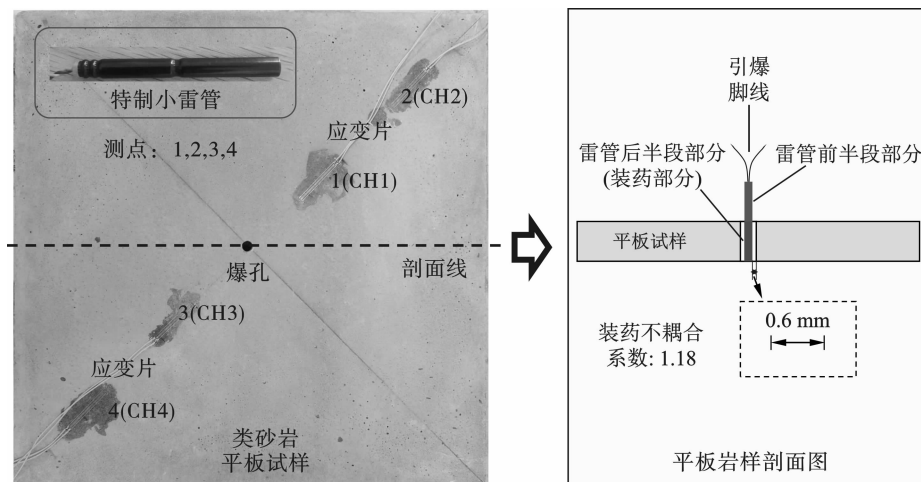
特制小雷管

2(CH2)

应变片

测点：1,2,3,4

1(CH1)

爆孔

剖面线

3(CH3)

应变片

4(CH4)

类砂岩
平板试样

引爆
脚线

雷管后半段部分
(装药部分)

雷管前半段部分

平板试样

0.6 mm

装药不耦合
系数: 1.18

平板岩样剖面图